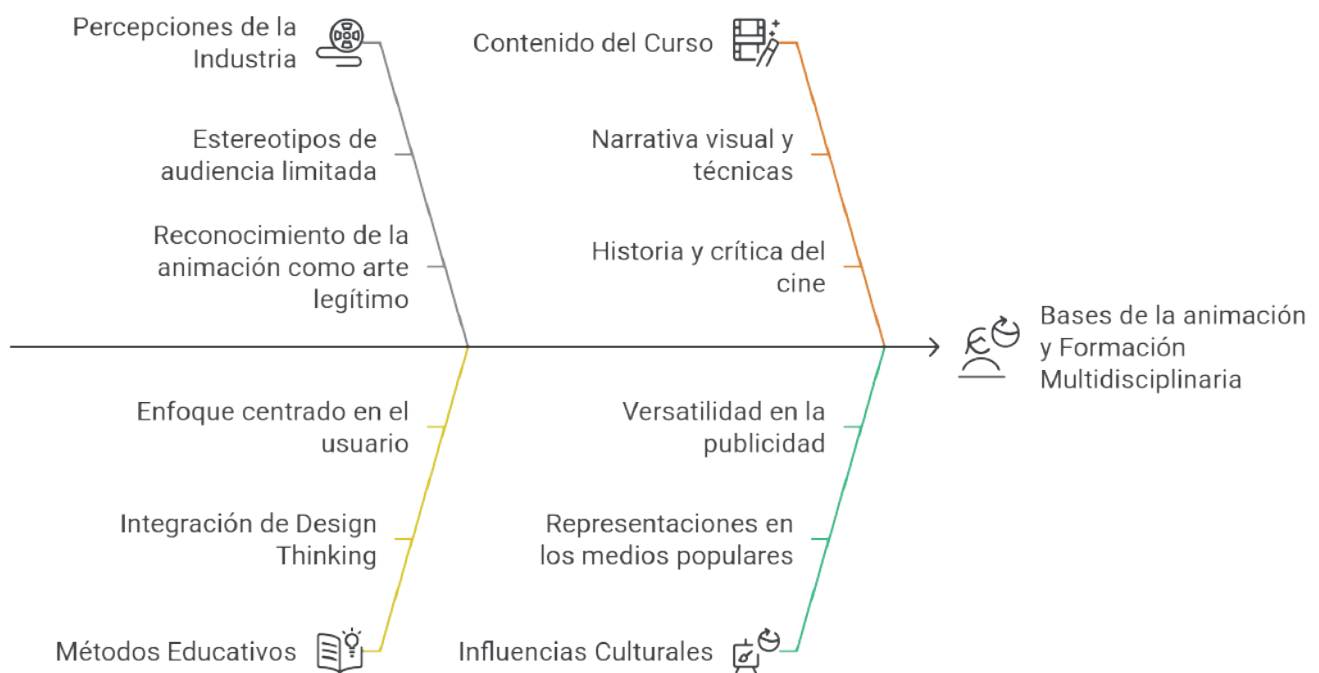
Percepciones de la Industria

Estereotipos de audiencia limitada

Reconocimiento de la animación como arte legítimo

Contenido del Curso

Narrativa visual y técnicas

Historia y crítica del cine

Bases de la animación y Formación Multidisciplinaria

Enfoque centrado en el usuario

Integración de Design Thinking

Métodos Educativos

Versatilidad en la publicidad

Representaciones en los medios populares

Influencias Culturales